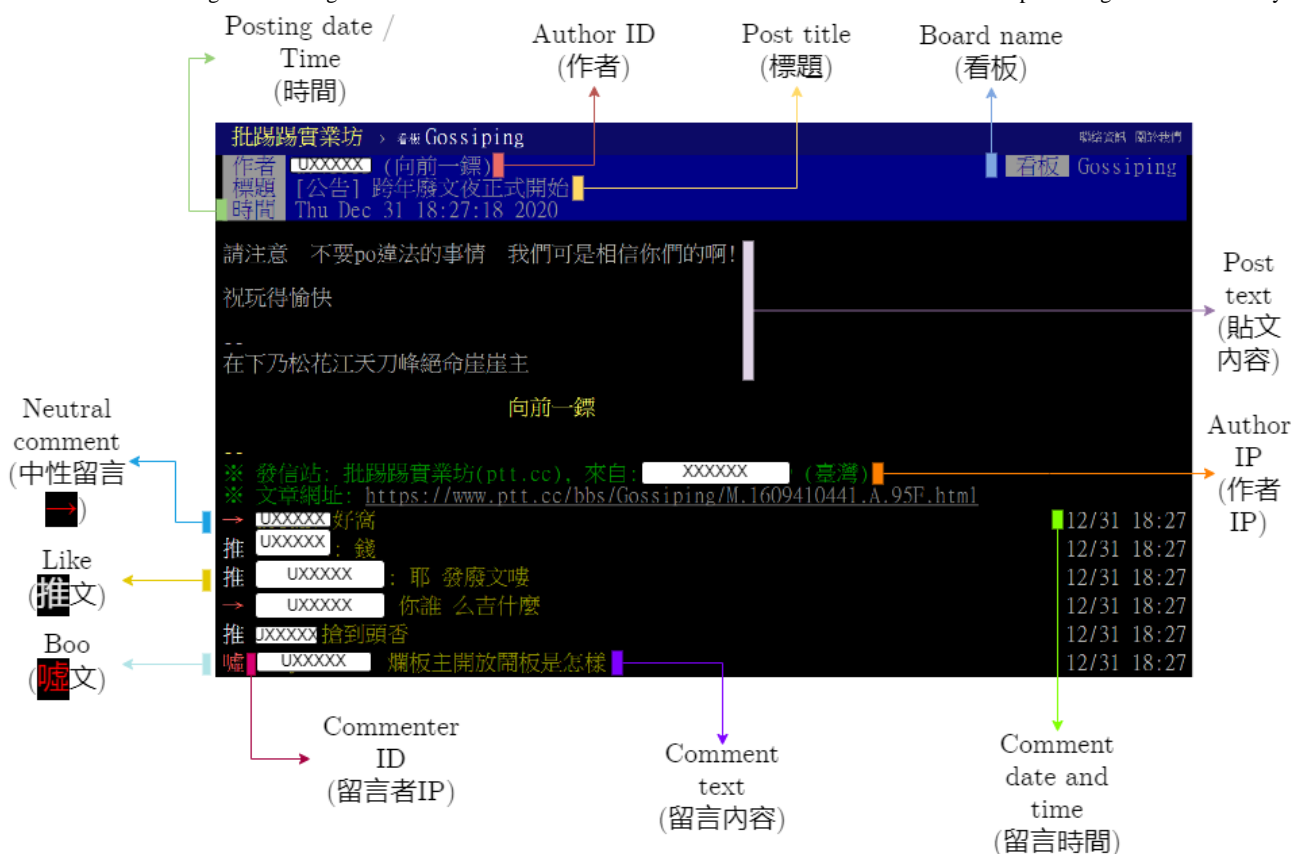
Posting date / Time (時間)

Author ID (作者)

Post title (標題)

Board name (看板)

批踢踢實業坊 › 看板 Gossiping

聯絡資訊 關於我們

作者 UXXXXX (向前一鏢)

看板 Gossiping

標題 [公告] 跨年廢文夜正式開始

時間 Thu Dec 31 18:27:18 2020

請注意 不要po違法的事情 我們可是相信你們的啊!

祝玩得愉快

--
在下乃松花江天刀峰絕命崖崖主

向前一鏢

Post text (貼文內容)

--
※ 發信站: 批踢踢實業坊(ptt.cc), 來自: XXXXXX (臺灣)

※ 文章網址: https://www.ptt.cc/bbs/Gossiping/M.1609410441.A.95F.html

Author IP (作者IP)

Neutral comment (中性留言 →)

Like (推文)

Boo (噓文)

| | | | |
|---|---|---|---|
| → | UXXXXX | 好窩 | 12/31 18:27 |
| 推 | UXXXXX | : 錢 | 12/31 18:27 |
| 推 | UXXXXX | : 耶 發廢文嘍 | 12/31 18:27 |
| → | UXXXXX | 你誰 么吉什麼 | 12/31 18:27 |
| 推 | UXXXXX | 搶到頭香 | 12/31 18:27 |
| 噓 | UXXXXX | 爛板主開放鬧板是怎樣 | 12/31 18:27 |

Commenter ID (留言者IP)

Comment text (留言內容)

Comment date and time (留言時間)